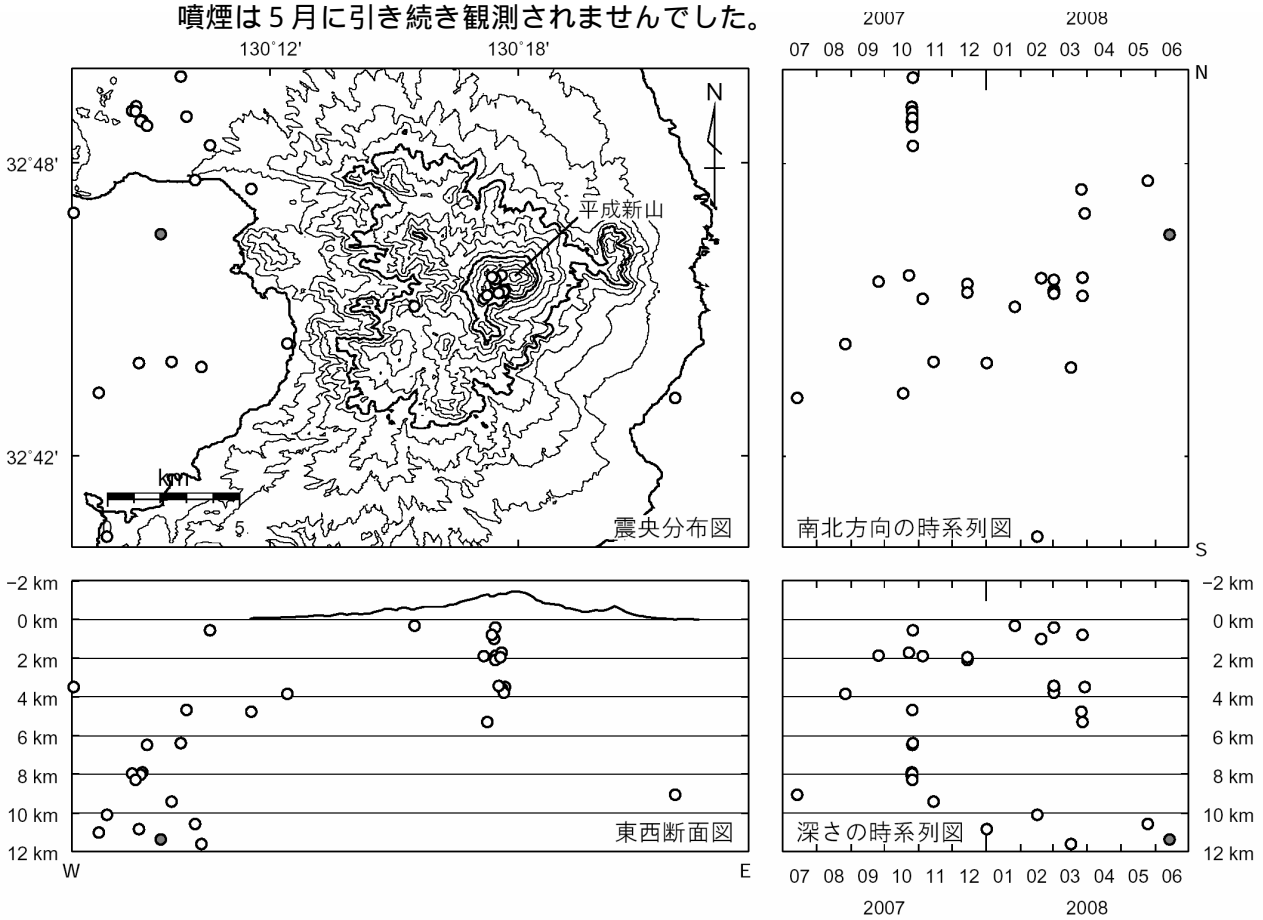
噴煙は５月に引き続き観測されませんでした。

130°12'　130°18'

N

32°48'

平成新山

32°42'

km
5

震央分布図

2007　2008

07 08 09 10 11 12 01 02 03 04 05 06

N

S

南北方向の時系列図

-2 km
0 km
2 km
4 km
6 km
8 km
10 km
12 km

W　E

東西断面図

-2 km
0 km
2 km
4 km
6 km
8 km
10 km
12 km

深さの時系列図

07 08 09 10 11 12 01 02 03 04 05 06

2007　2008